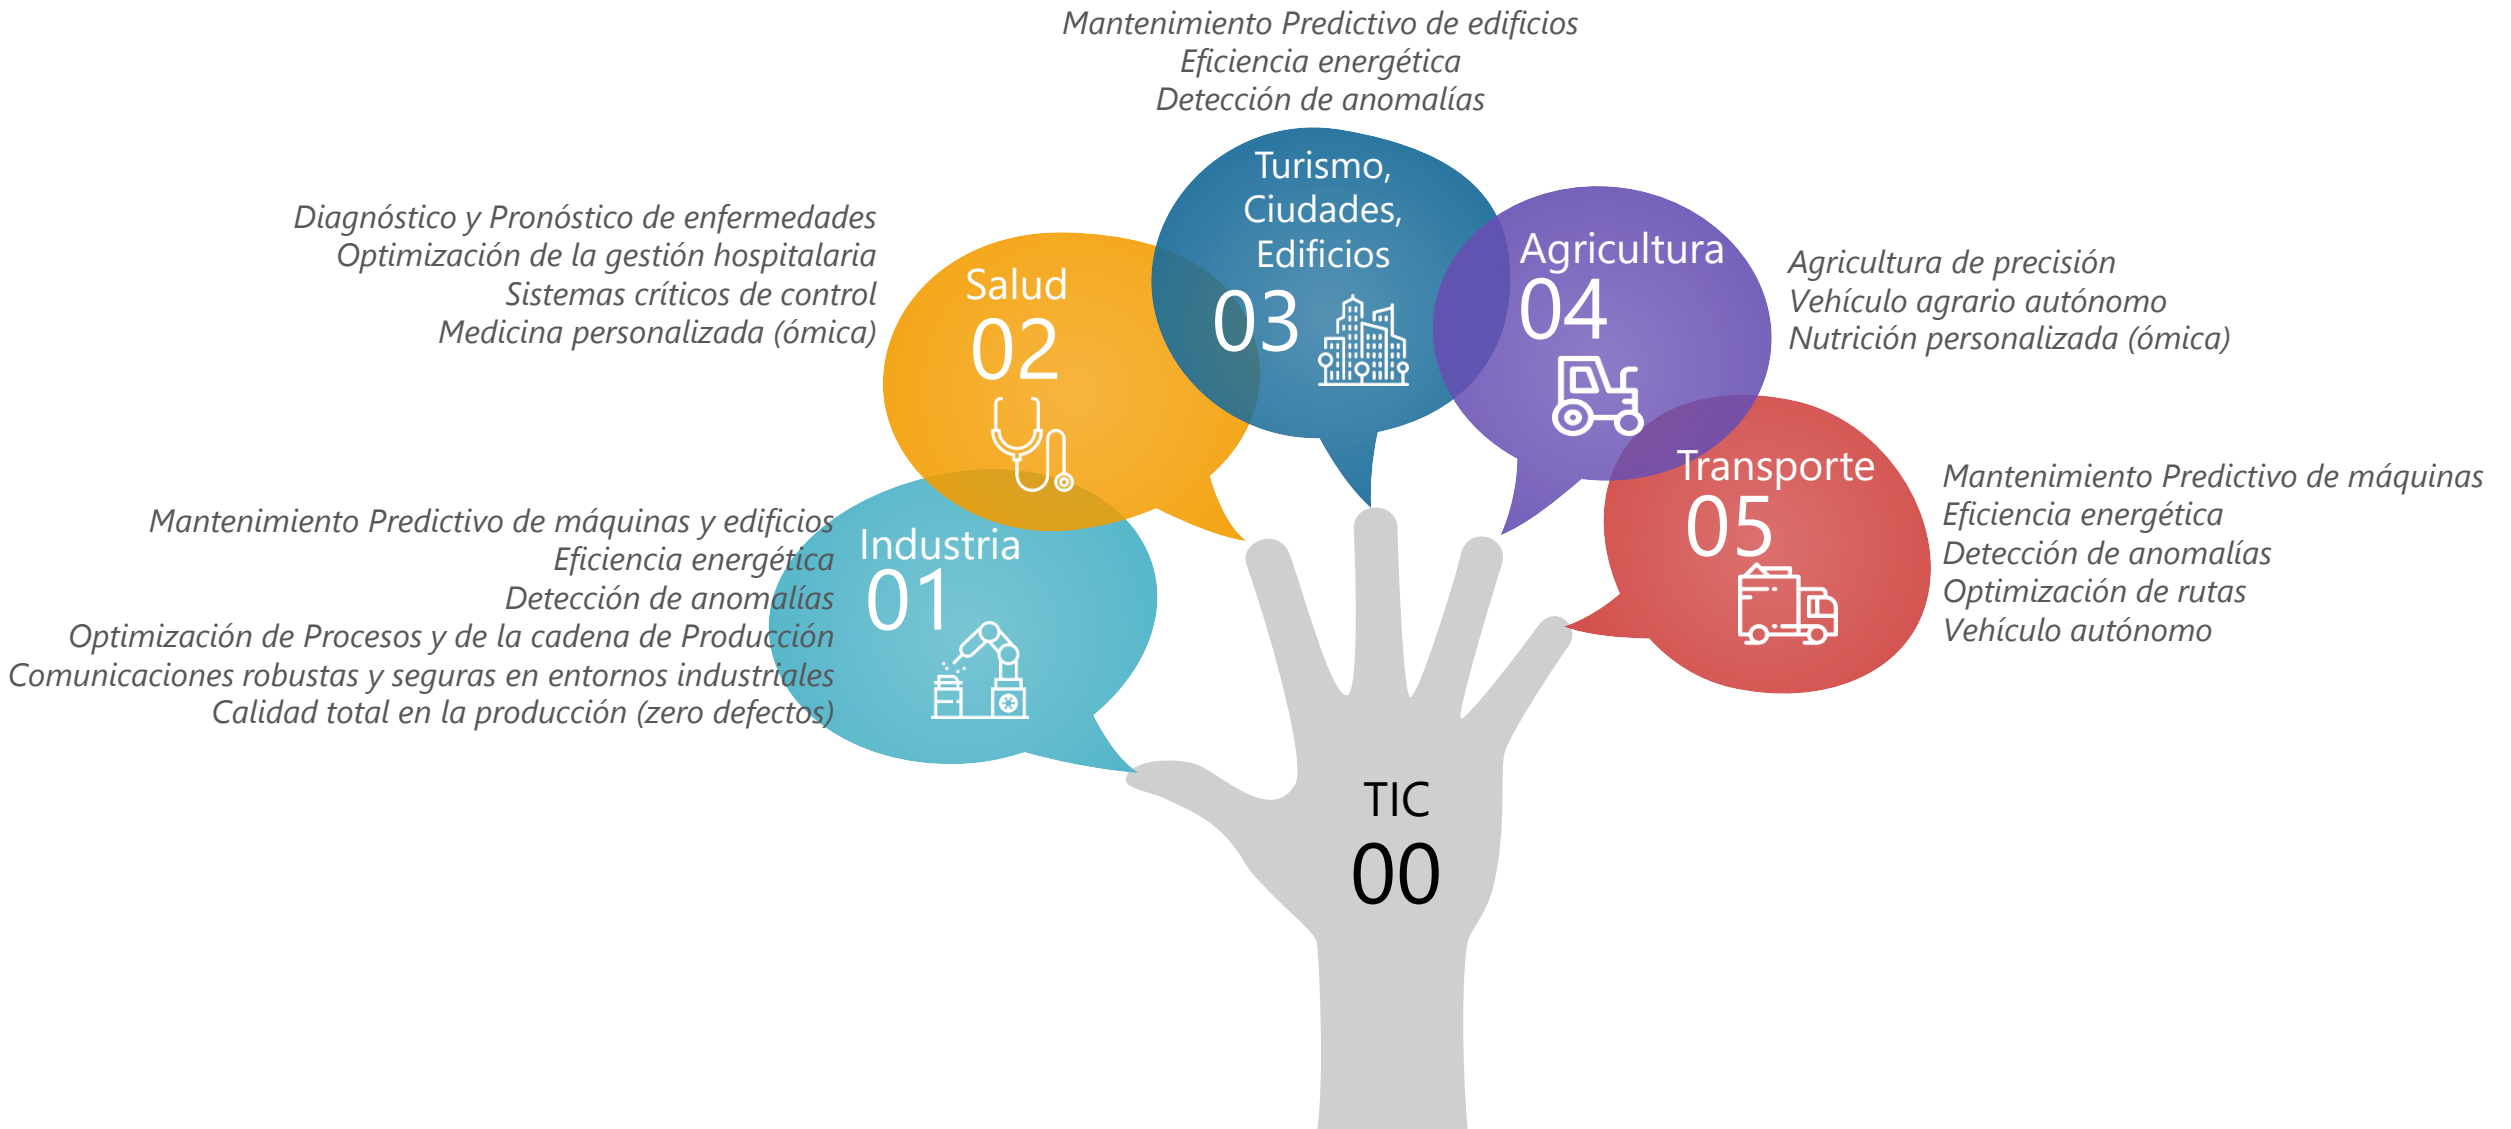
Mantenimiento Predictivo de edificios
Eficiencia energética
Detección de anomalías

Turismo, Ciudades, Edificios
03

Diagnóstico y Pronóstico de enfermedades
Optimización de la gestión hospitalaria
Sistemas críticos de control
Medicina personalizada (ómica)

Salud
02

Agricultura
04

Agricultura de precisión
Vehículo agrario autónomo
Nutrición personalizada (ómica)

Mantenimiento Predictivo de máquinas y edificios
Eficiencia energética
Detección de anomalías
Optimización de Procesos y de la cadena de Producción
Comunicaciones robustas y seguras en entornos industriales
Calidad total en la producción (zero defectos)

Industria
01

Transporte
05

Mantenimiento Predictivo de máquinas
Eficiencia energética
Detección de anomalías
Optimización de rutas
Vehículo autónomo

TIC
00